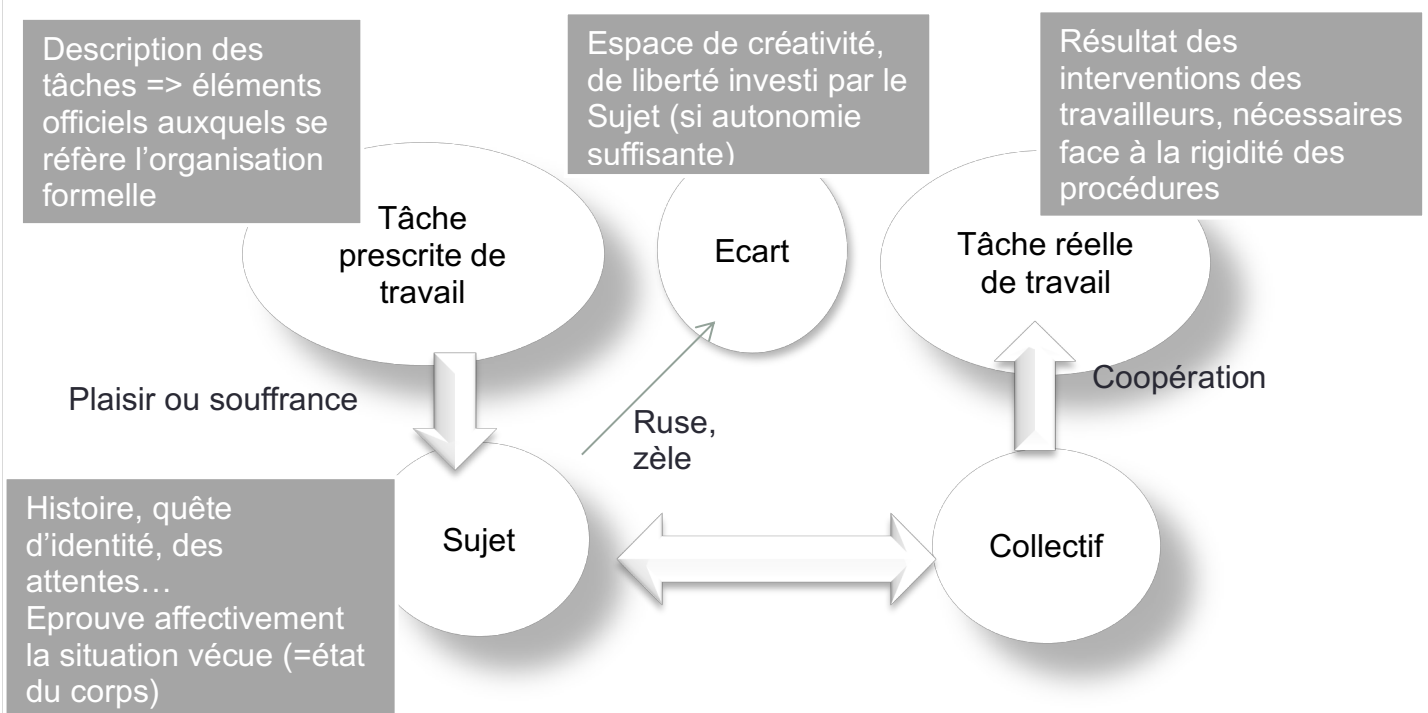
Description des tâches => éléments officiels auxquels se réfère l'organisation formelle

Espace de créativité, de liberté investi par le Sujet (si autonomie suffisante)

Résultat des interventions des travailleurs, nécessaires face à la rigidité des procédures

Tâche prescrite de travail

Ecart

Tâche réelle de travail

Plaisir ou souffrance

Coopération

Ruse, zèle

Histoire, quête d'identité, des attentes…
Eprouve affectivement la situation vécue (=état du corps)

Sujet

Collectif